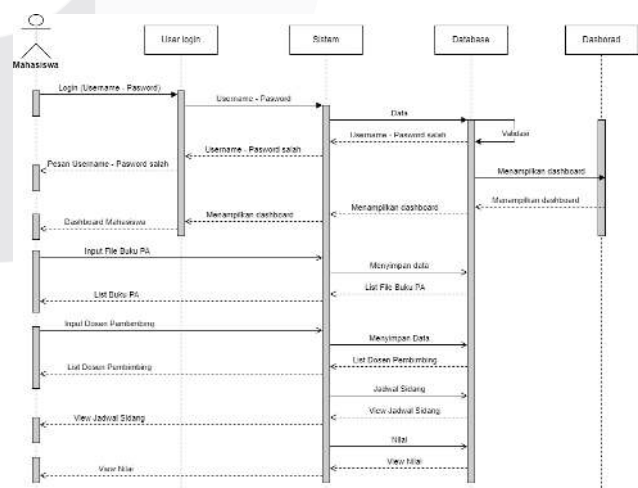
Mahasiswa

User login

Sistem

Database

Dashorad

Login (Username - Pasword)

Username - Pasword

Data

Validasi

Username - Pasword salah

Username - Pasword salah

Pesan Username - Pasword salah

Menampilkan dashboard

Menampilkan dashboard

Menampilkan dashboard

Menampilkan dashboard

Dashboard Mahasiswa

Input File Buku PA

Menyimpan data

List File Buku PA

List Buku PA

Input Dosen Pembimbing

Menyimpan Data

List Dosen Pembimbing

List Dosen Pembimbing

Jadwal Sidang

View Jadwal Sidang

View Jadwal Sidang

Nilai

View Nilai

View Nilai